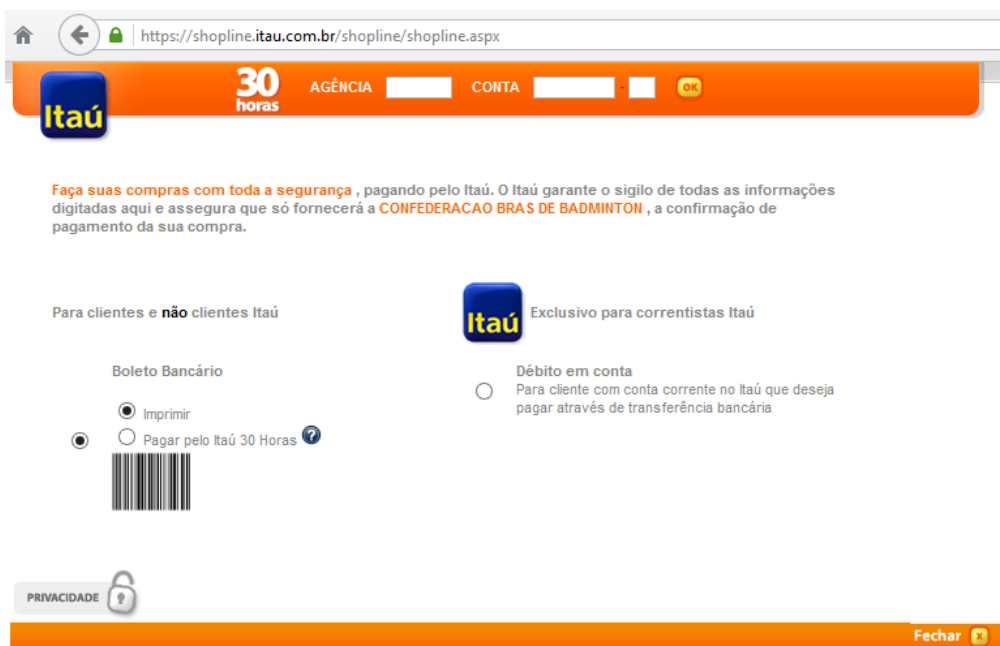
https://shopline.itau.com.br/shopline/shopline.aspx

Itaú

30 horas

AGÊNCIA

CONTA

-

OK

Faça suas compras com toda a segurança , pagando pelo Itaú. O Itaú garante o sigilo de todas as informações digitadas aqui e assegura que só fornecerá a CONFEDERACAO BRAS DE BADMINTON , a confirmação de pagamento da sua compra.

Para clientes e não clientes Itaú

Itaú

Exclusivo para correntistas Itaú

Boleto Bancário

Imprimir

Pagar pelo Itaú 30 Horas ?

Débito em conta

Para cliente com conta corrente no Itaú que deseja pagar através de transferência bancária

PRIVACIDADE

Fechar x